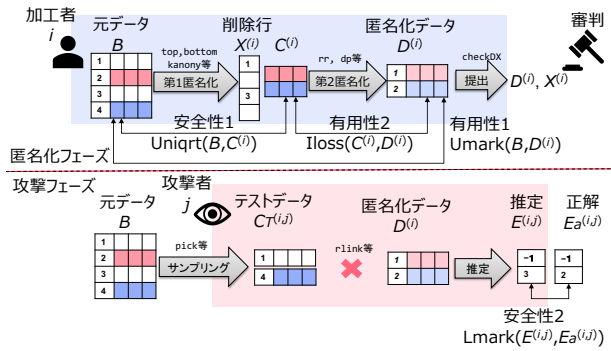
加工者
$i$

元データ
$B$

top,bottom
kanony等

第1匿名化

削除行
$X^{(i)}$

$C^{(i)}$

rr, dp等

第2匿名化

匿名化データ
$D^{(i)}$

checkDX

提出

$D^{(i)}$, $X^{(i)}$

審判

安全性1
Uniqrt($B$,$C^{(i)}$)

有用性2
Iloss($C^{(i)}$,$D^{(i)}$)

有用性1
Umark($B$,$D^{(i)}$)

匿名化フェーズ

攻撃フェーズ

元データ
$B$

攻撃者
$j$

pick等

サンプリング

テストデータ
$CT^{(i,j)}$

rlink等

匿名化データ
$D^{(i)}$

推定

推定
$E^{(i,j)}$

正解
$Ea^{(i,j)}$

安全性2
Lmark($E^{(i,j)}$,$Ea^{(i,j)}$)

| 1 |
|---|
| 2 |
| 3 |
| 4 |

| 1 |
|---|
| 3 |

| 1 |
|---|
| 2 |

| 1 |
|---|
| 2 |

| 1 |
|---|
| 2 |
| 3 |
| 4 |

| 2 |
|---|
| 4 |

| 1 |
|---|
| 2 |

| −1 |
|---|
| 3 |

| −1 |
|---|
| 2 |